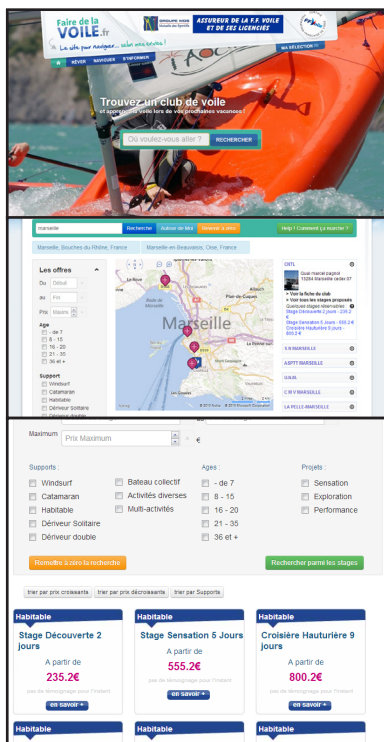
Faire de la VOILE.fr
La voile pour naviguer... selon vos envies !

GROUPE MMA
ASSUREUR DE LA F.F. VOILE ET DE SES LICENCIÉS

RÊVER NAVIGUER S'INFORMER
MA SÉLECTION

Trouvez un club de voile
et apprenez la voile lors de vos prochaines vacances !

Où voulez-vous aller ?
RECHERCHER

marseille
Rechercher
Autour de moi
Remettre à zéro
Help ! Comment ça marche ?

Marseille, Bouches-du-Rhône, France
Marseille-en-Beauvaisis, Oise, France

Les offres
Du Début
au Fin
Prix Maximum
Age
- de 7
8 - 15
16 - 20
21 - 35
36 et +
Support
Windsurf
Catamaran
Habitable
Dériveur Solitaire

Marseille

CNTL
Quai marcel pagnol
13264 Marseille cedex 07
> Voir la fiche du club
> Voir tous les stages proposés
Quelques stages intéressants :
Stage Découverte 2 jours - 235.2 €
Stage Sensation 5 Jours - 555.2 €
Croisière Hauturière 9 jours - 800.2 €

S N MARSEILLE
ASPTT MARSEILLE
U.N.M.
C M V MARSEILLE
LA PELLE MARSEILLE

Maximum Prix Maximum €

Supports :
Windsurf
Catamaran
Habitable
Dériveur Solitaire
Dériveur double
Bateau collectif
Activités diverses
Multi-activités

Ages :
- de 7
8 - 15
16 - 20
21 - 35
36 et +

Projets :
Sensation
Exploration
Performance

Remettre à zéro la recherche
Rechercher parmi les stages

trier par prix croissants
trier par prix décroissants
trier par Supports

Habitable
Stage Découverte 2 jours
A partir de
235.2€
pas de témoignage pour l'instant
en savoir +

Habitable
Stage Sensation 5 Jours
A partir de
555.2€
pas de témoignage pour l'instant
en savoir +

Habitable
Croisière Hauturière 9 jours
A partir de
800.2€
pas de témoignage pour l'instant
en savoir +

Habitable
Habitable
Habitable